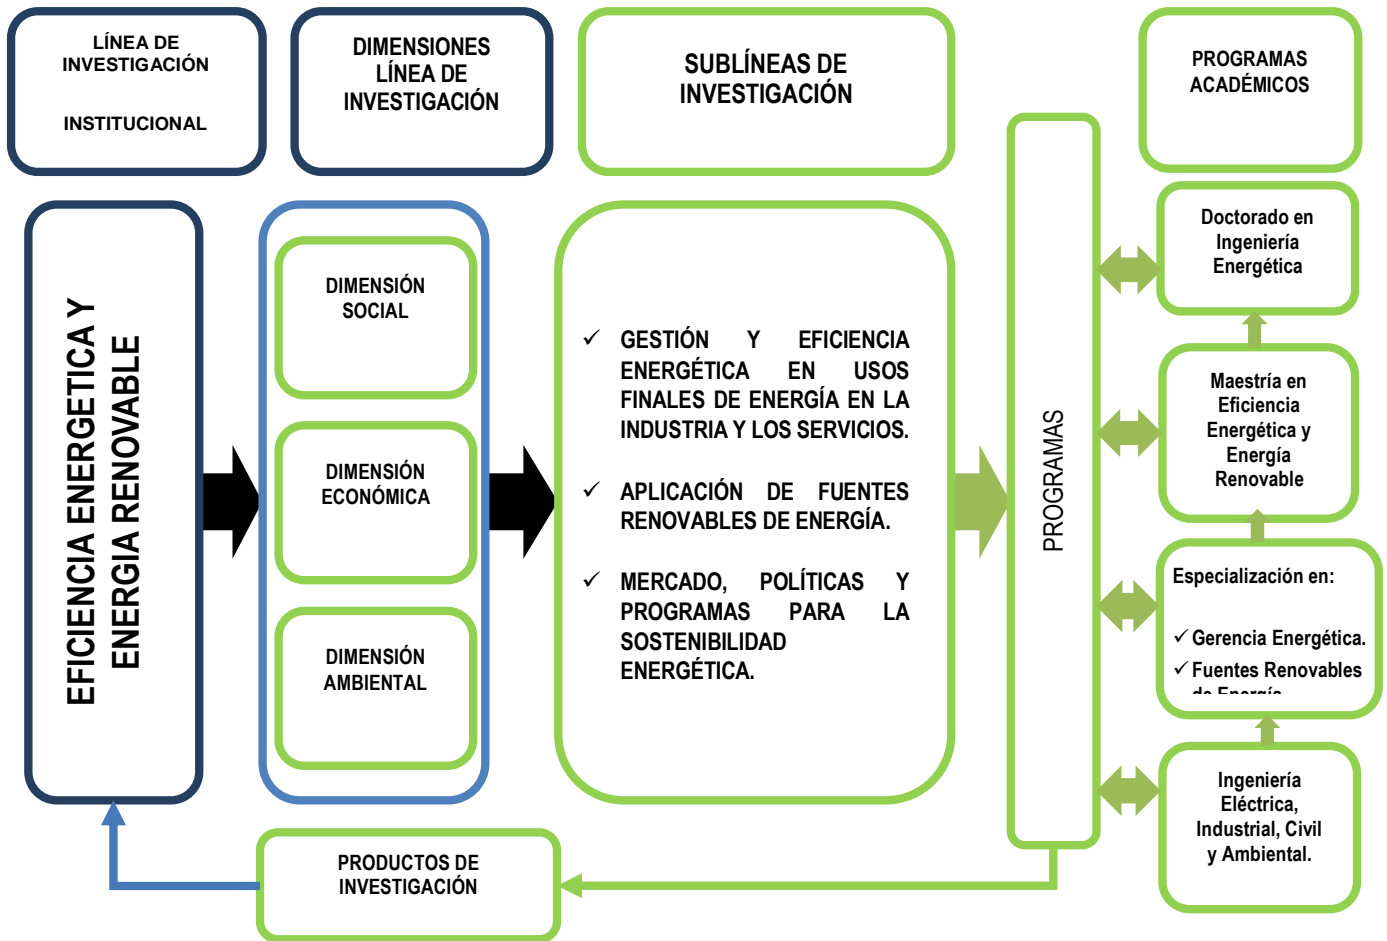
LÍNEA DE INVESTIGACIÓN

INSTITUCIONAL

DIMENSIONES LÍNEA DE INVESTIGACIÓN

SUBLÍNEAS DE INVESTIGACIÓN

PROGRAMAS ACADÉMICOS

EFICIENCIA ENERGETICA Y ENERGIA RENOVABLE

DIMENSIÓN SOCIAL

DIMENSIÓN ECONÓMICA

DIMENSIÓN AMBIENTAL

✓ GESTIÓN Y EFICIENCIA ENERGÉTICA EN USOS FINALES DE ENERGÍA EN LA INDUSTRIA Y LOS SERVICIOS.

✓ APLICACIÓN DE FUENTES RENOVABLES DE ENERGÍA.

✓ MERCADO, POLÍTICAS Y PROGRAMAS PARA LA SOSTENIBILIDAD ENERGÉTICA.

PROGRAMAS

Doctorado en Ingeniería Energética

Maestría en Eficiencia Energética y Energía Renovable

Especialización en:

✓ Gerencia Energética.

✓ Fuentes Renovables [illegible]

Ingeniería Eléctrica, Industrial, Civil y Ambiental.

PRODUCTOS DE INVESTIGACIÓN